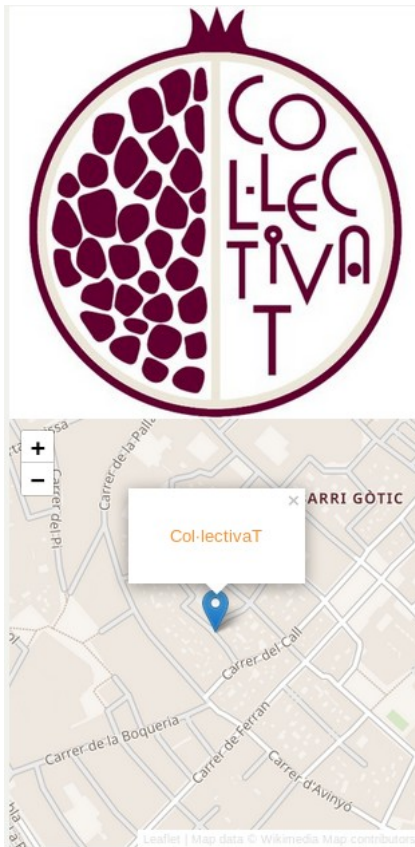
CO L·LEC TIVA T

+
−

Col·lectivaT

×

ARRI GÒTIC

Carrer de la Palla

Carrer del Pi

Carrer del Call

Carrer de la Boqueria

Carrer de Ferran

Carrer d'Avinyó

Leaflet | Map data © Wikimedia Map contributors